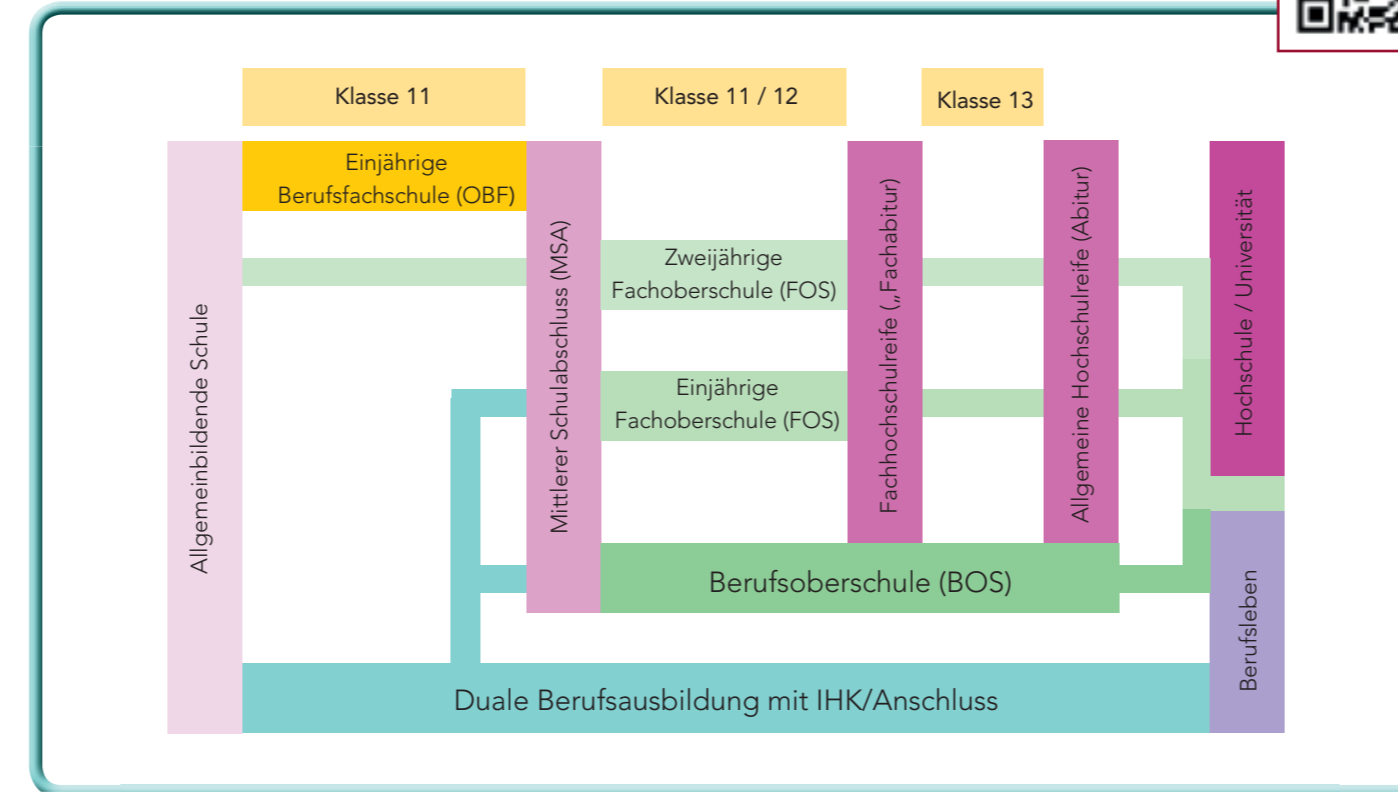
Klasse 11

Klasse 11 / 12

Klasse 13

Allgemeinbildende Schule

Einjährige Berufsfachschule (OBF)

Mittlerer Schulabschluss (MSA)

Zweijährige Fachoberschule (FOS)

Einjährige Fachoberschule (FOS)

Fachhochschulreife („Fachabitur)

Allgemeine Hochschulreife (Abitur)

Hochschule / Universität

Berufsoberschule (BOS)

Berufsleben

Duale Berufsausbildung mit IHK/Anschluss